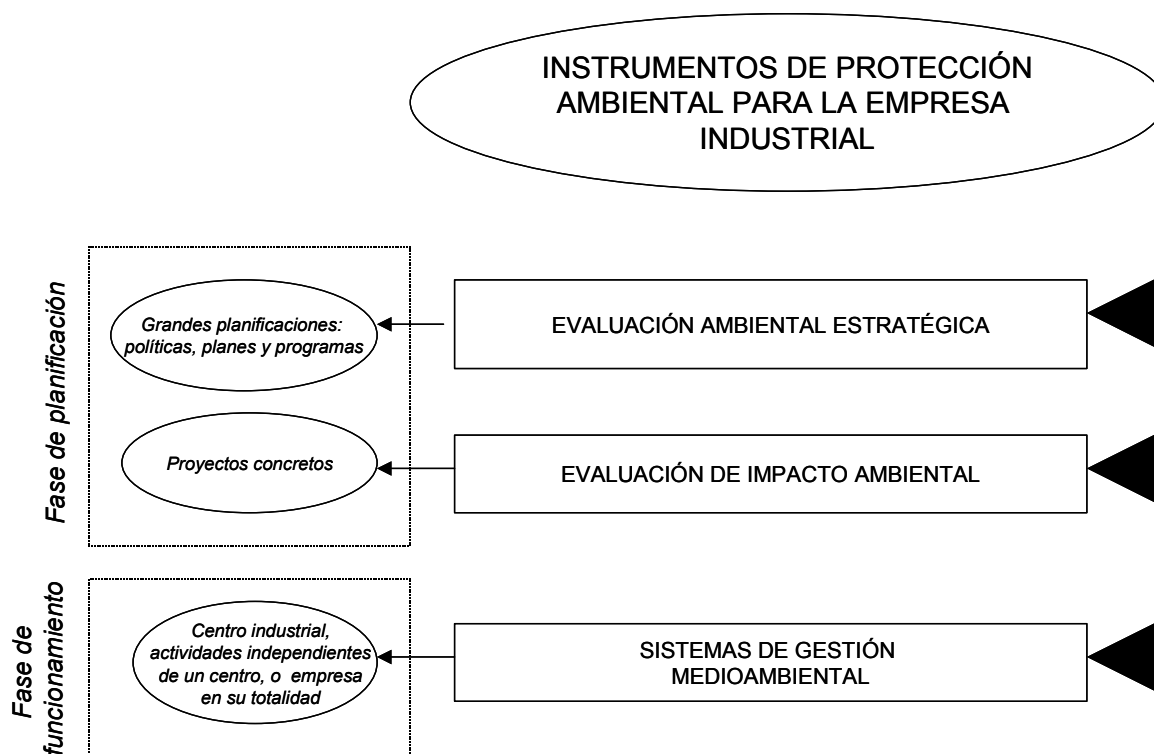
INSTRUMENTOS DE PROTECCIÓN AMBIENTAL PARA LA EMPRESA INDUSTRIAL

Fase de planificación

Grandes planificaciones: políticas, planes y programas

EVALUACIÓN AMBIENTAL ESTRATÉGICA

Proyectos concretos

EVALUACIÓN DE IMPACTO AMBIENTAL

Fase de funcionamiento

Centro industrial, actividades independientes de un centro, o empresa en su totalidad

SISTEMAS DE GESTIÓN MEDIOAMBIENTAL